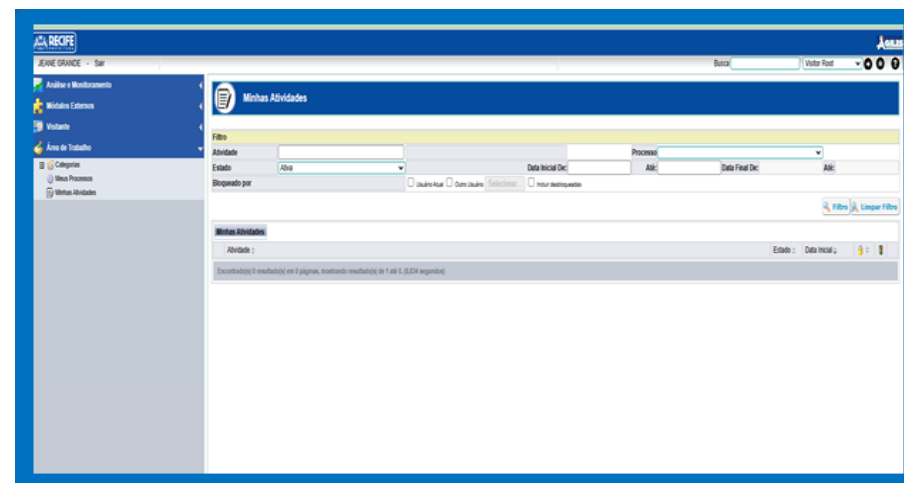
RECIFE

AGILIS

JEANE GRANDE - Sair

Busca

Visitor Root

Análise e Monitoramento

Módulos Externos

Visitante

Área de Trabalho

Categorias

Meus Processos

Minhas Atividades

Minhas Atividades

Filtro

Atividade

Processo

Estado

Ativa

Data Inicial De:

Até:

Data Final De:

Até:

Bloqueado por

Usuário Atual

Outro Usuário

Selecionar

Incluir desbloqueadas

Filtro

Limpar Filtro

Minhas Atividades

Atividade

Estado

Data Inicial

Encontrado(s) 0 resultado(s) em 0 páginas, mostrando resultado(s) de 1 até 0. (0,034 segundos)